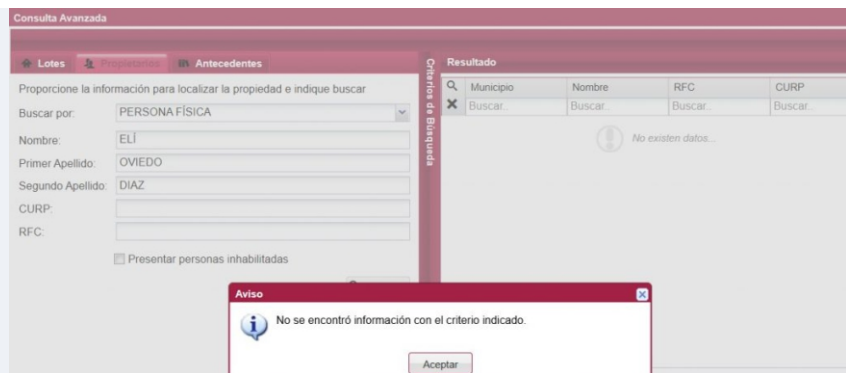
Consulta Avanzada

Lotes | Propietarios | Antecedentes

Proporcione la información para localizar la propiedad e indique buscar

Buscar por: PERSONA FÍSICA

Nombre: ELÍ

Primer Apellido: OVIEDO

Segundo Apellido: DIAZ

CURP:

RFC:

Presentar personas inhabilitadas

Criterios de Búsqueda

Resultado

| Municipio | Nombre | RFC | CURP |
|---|---|---|---|
| Buscar.. | Buscar.. | Buscar.. | Buscar.. |

No existen datos...

Aviso

No se encontró información con el criterio indicado.

Aceptar